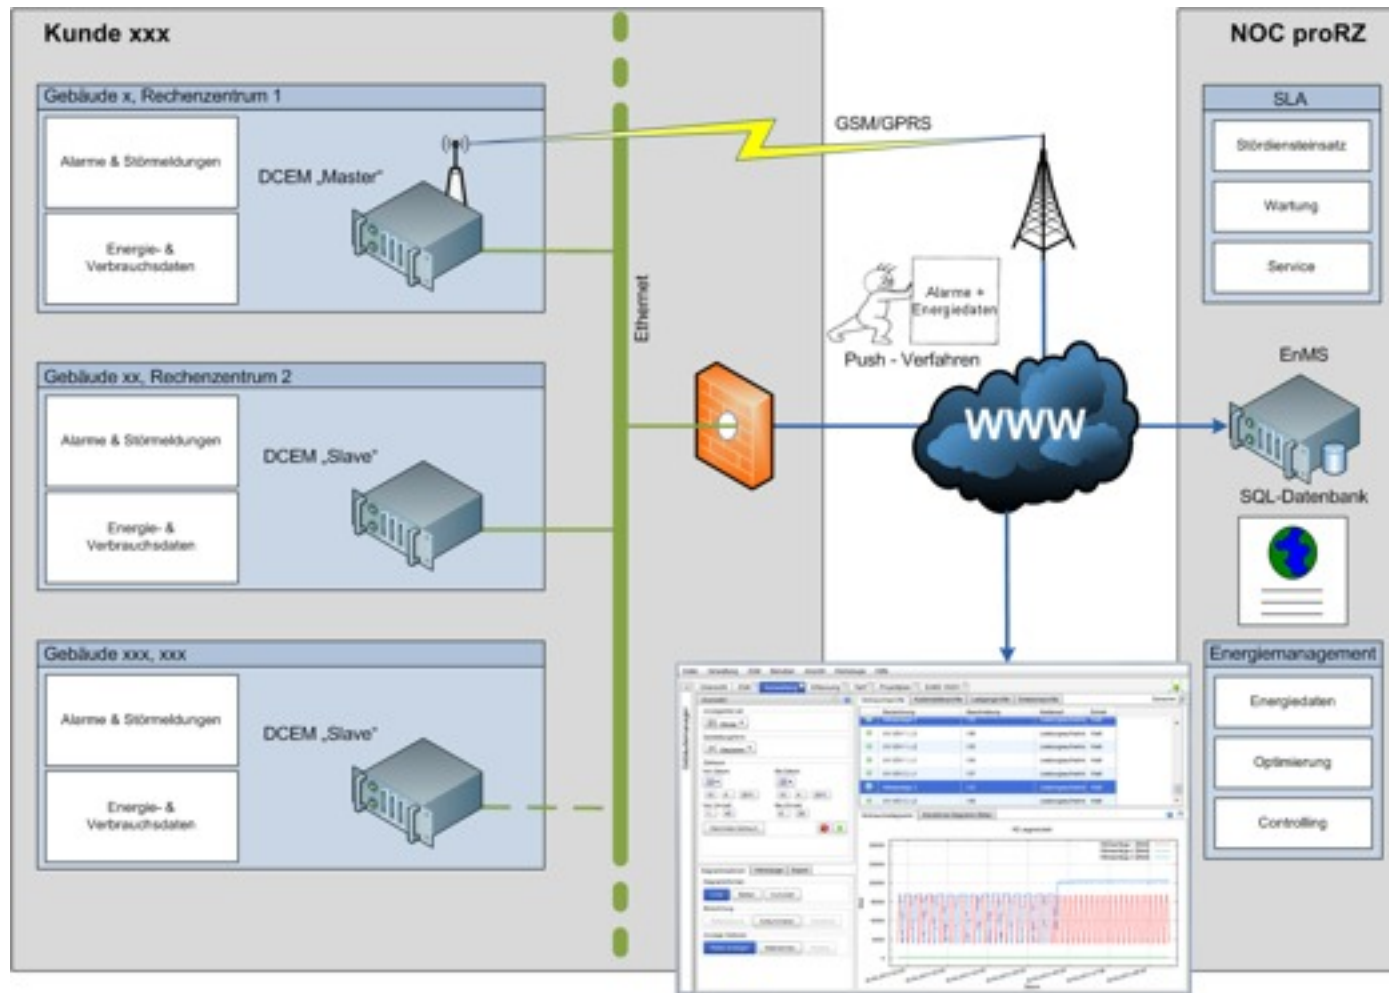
Kunde xxx

Gebäude x, Rechenzentrum 1

Alarme & Störmeldungen

Energie- & Verbrauchsdaten

DCEM „Master"

Gebäude xx, Rechenzentrum 2

Alarme & Störmeldungen

Energie- & Verbrauchsdaten

DCEM „Slave"

Gebäude xxx, xxx

Alarme & Störmeldungen

Energie- & Verbrauchsdaten

DCEM „Slave"

Ethernet

GSM/GPRS

Alarme + Energiedaten

Push - Verfahren

WWW

NOC proRZ

SLA

Stördiensteinsatz

Wartung

Service

EnMS

SQL-Datenbank

Energiemanagement

Energiedaten

Optimierung

Controlling

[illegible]